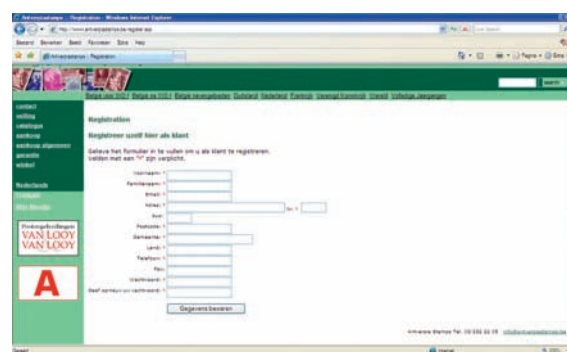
Antwerpsestamps - Registration - Windows Internet Explorer

Bestand Bewerken Beeld Favorieten Extra Help

Antwerpsestamps - Registration

Search

België voor 1932 | België na 1932 | België nevengebieden | Duitsland | Nederland | Frankrijk | Verenigd Koninkrijk | Utrecht | Volledige Jaargangen

contact
veiling
catalogus
aankoop
aankoop algemeen
garantie
winkel

Nederlands
Français
Mon Mandje

Postzegelveilingen
VAN LOOY
VAN LOOY

A

Registration

Registreer uzelf hier als klant

Gelieve het formulier in te vullen om u als klant te registreren.
Velden met een "*" zijn verplicht.

Voornaam: *
Familienaam: *
Email: *
Adres: *
Nr: *
Bus:
Postcode: *
Gemeente: *
Land: *
Telefoon: *
Fax:
Wachtwoord: *
Bevestig wachtwoord: *

Gegevens bewaren

Antwerpse Stamps Tel. 03/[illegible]

Internet